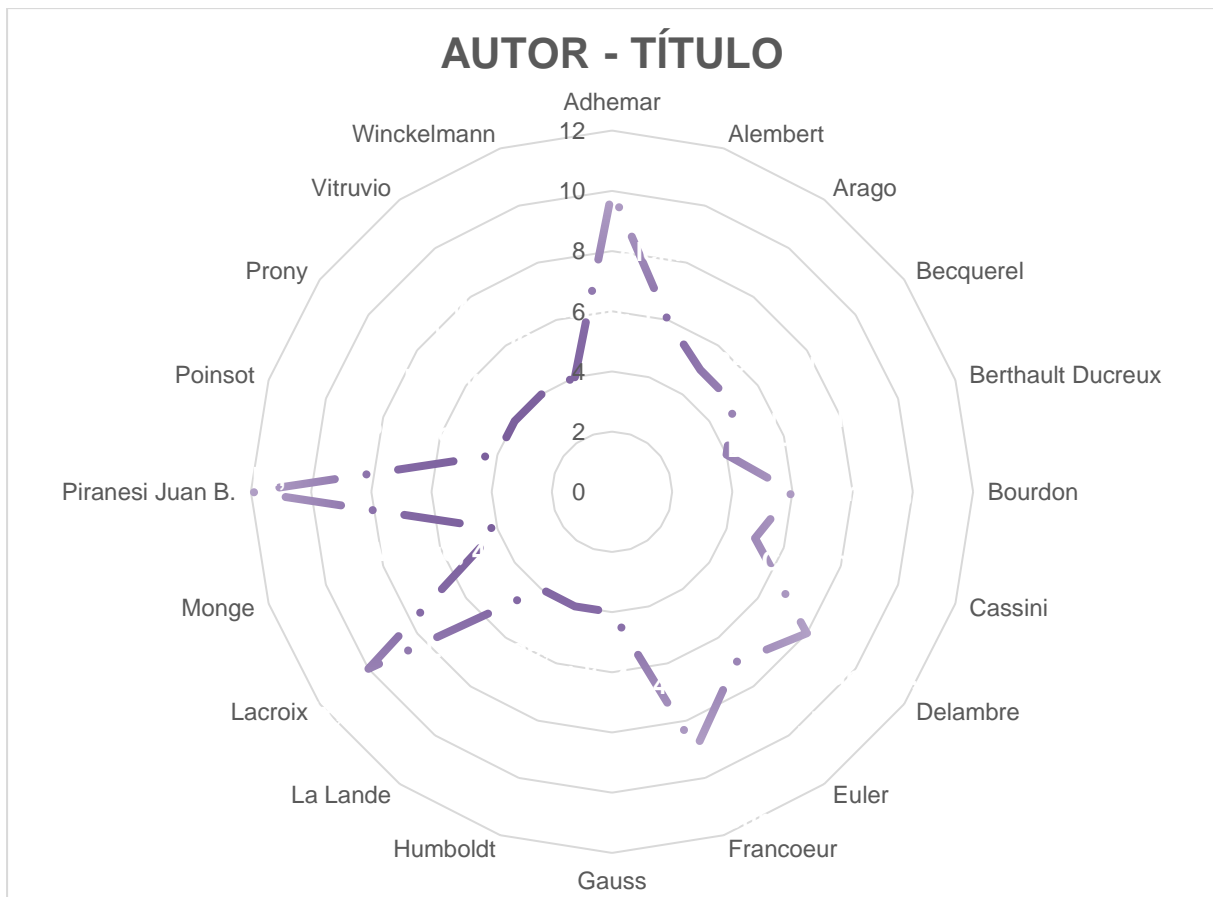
AUTOR - TÍTULO

Adhemar
Alembert
Arago
Becquerel
Berthault Ducreux
Bourdon
Cassini
Delambre
Euler
Francoeur
Gauss
Humboldt
La Lande
Lacroix
Monge
Piranesi Juan B.
Poinsot
Prony
Vitruvio
Winckelmann

12
10
8
6
4
2
0